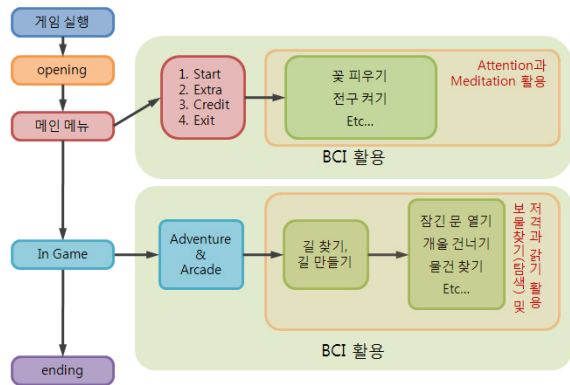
게임 실행

opening

메인 메뉴

In Game

ending

1. Start
2. Extra
3. Credit
4. Exit

꽃 피우기
전구 켜기
Etc...

Attention과 Meditation 활용

BCI 활용

Adventure & Arcade

길 찾기,
길 만들기

잠긴 문 열기
개울 건너기
물건 찾기
Etc...

보물찾기(탐색) 및 저격과 잠기 활용

BCI 활용